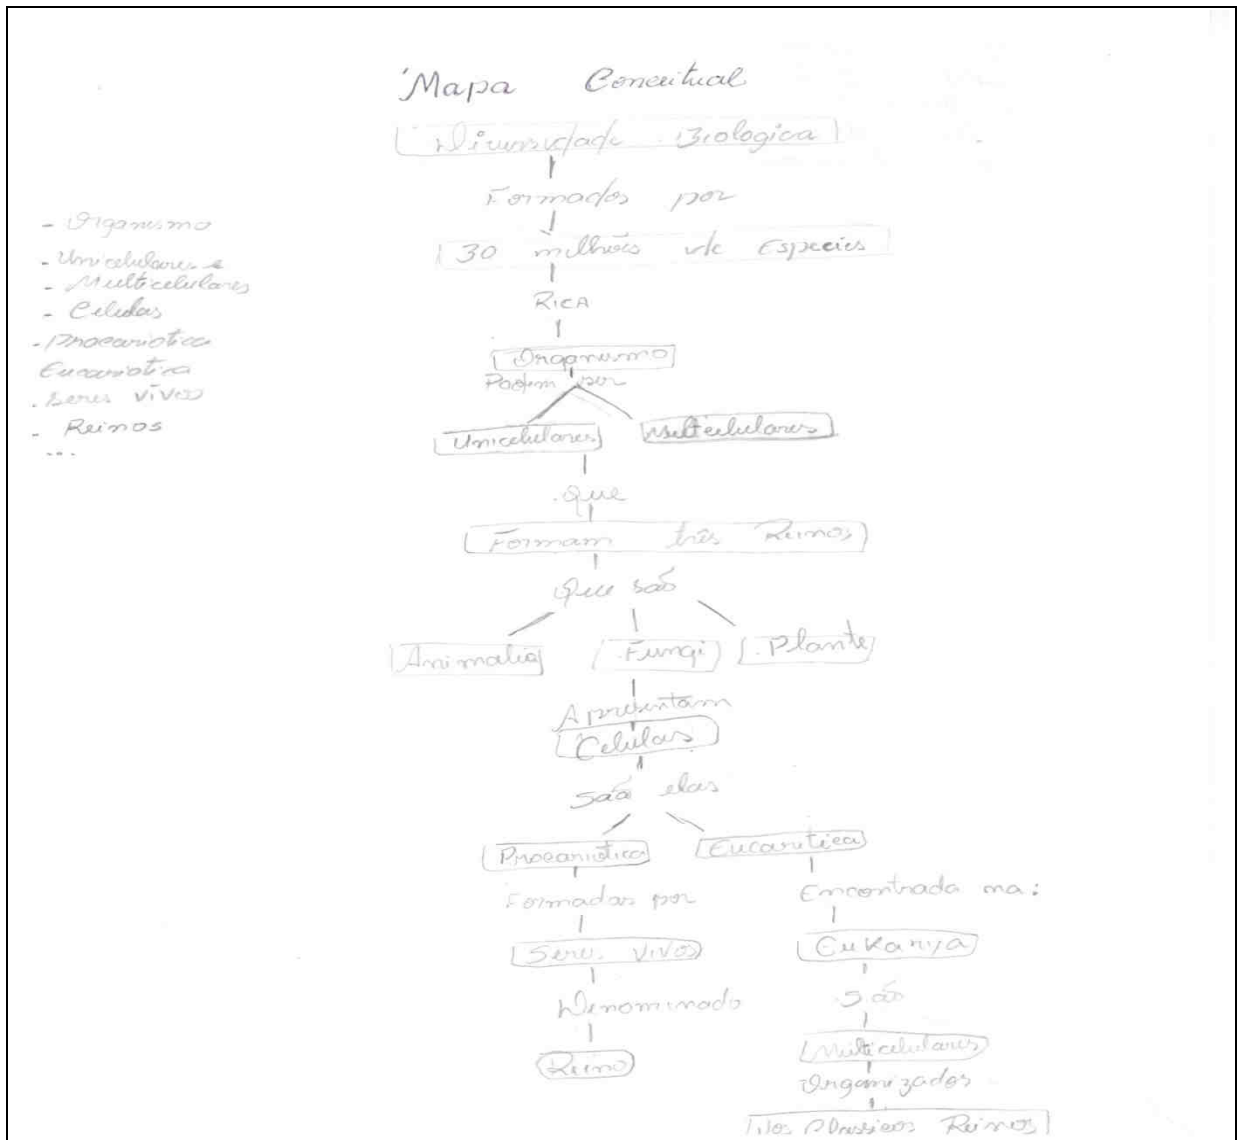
'Mapa Conceitual

- Organismo
- Unicelulares e
- Multicelulares
- Celulas
- Procariotica
Eucariotica
. Seres vivos
- Reinos
...

Diversidade Biologica
Formados por
30 milhões de Especies
RICA
Organismo
Podem ser
Unicelulares
Multicelulares
Que
Formam três Reinos
Que são
Animalia
Fungi
Plante
Apresentam
Celulas
São elas
Procariotica
Eucariotica
Formadas por
Seres vivos
Denominado
Reino
Encontrada na:
Eukarya
São
Multicelulares
Organizados
Nos Classicos Reinos